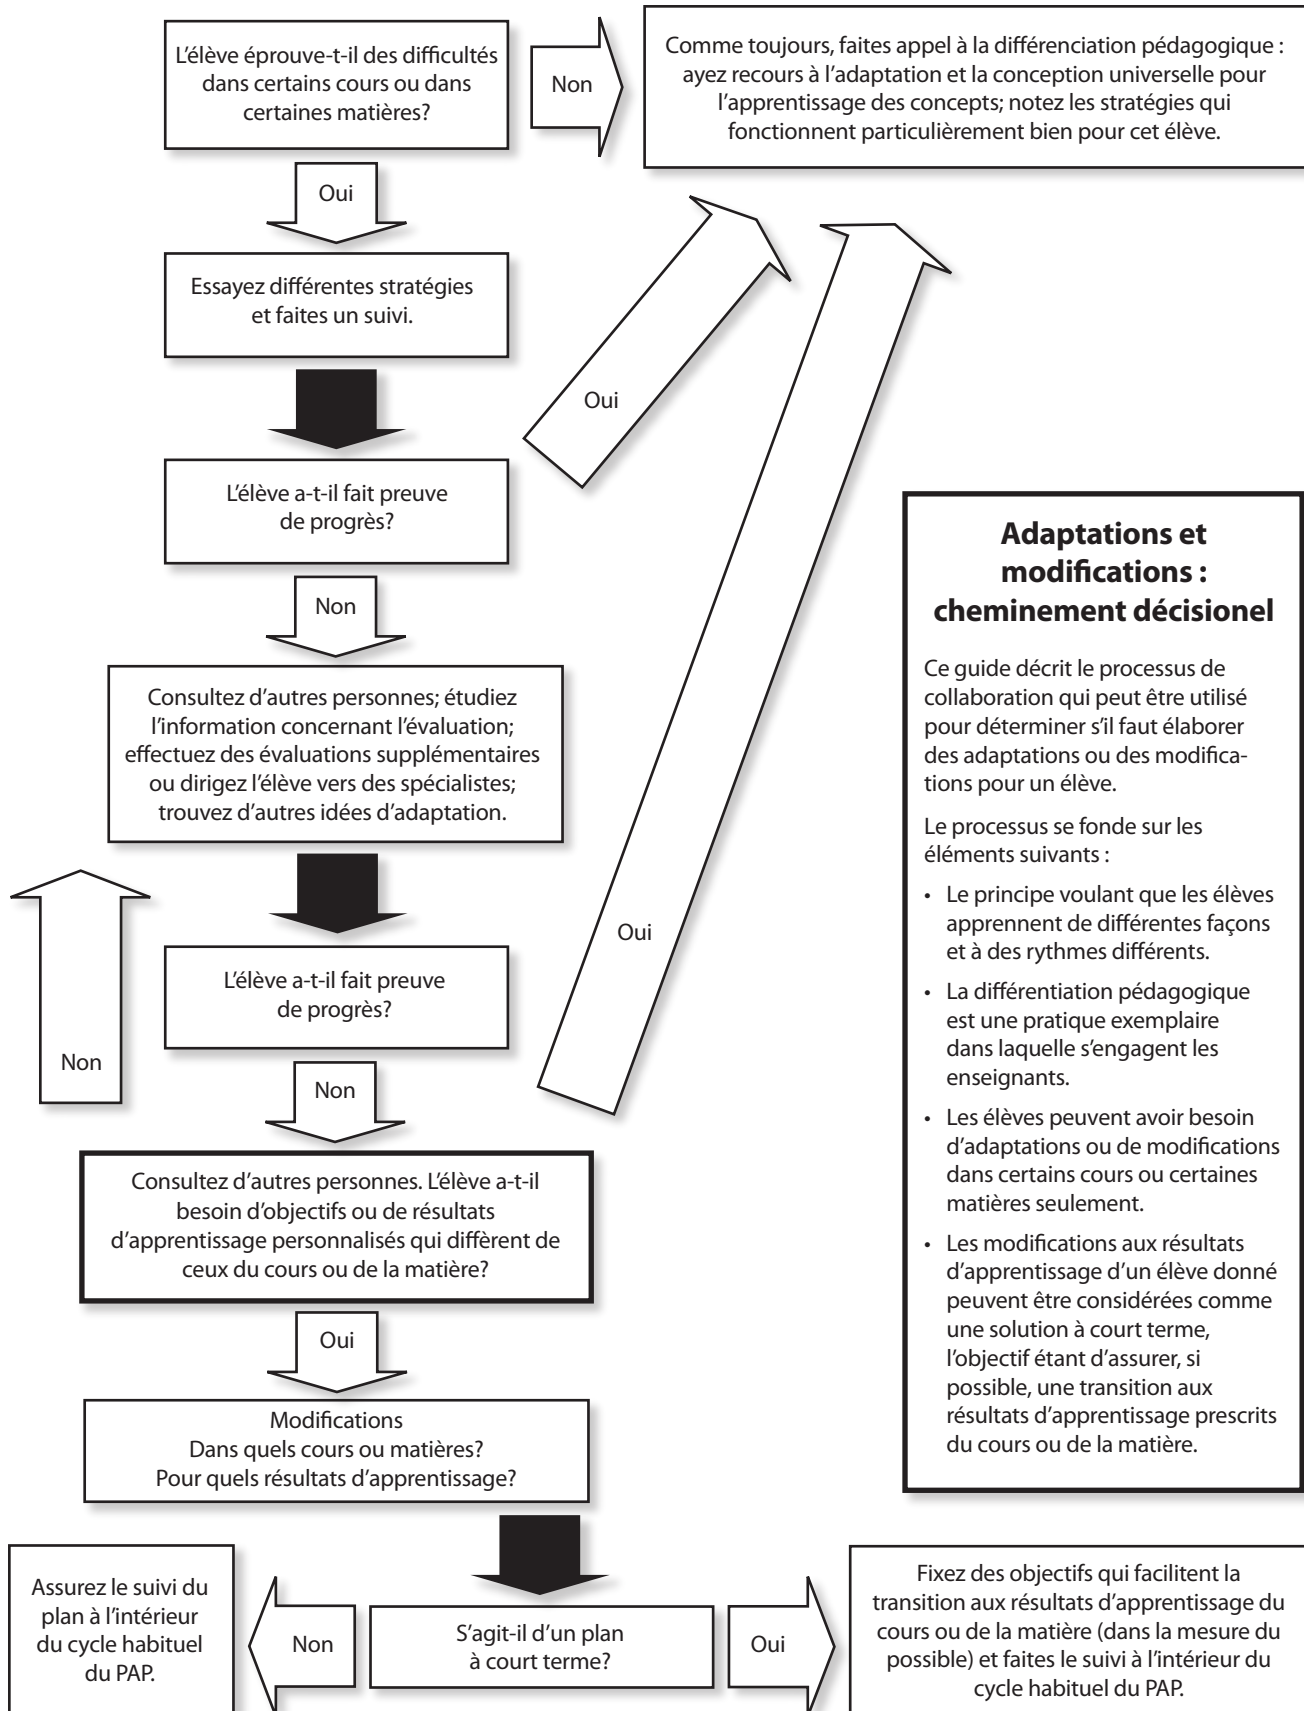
L'élève éprouve-t-il des difficultés dans certains cours ou dans certaines matières?

Non

Comme toujours, faites appel à la différenciation pédagogique : ayez recours à l'adaptation et la conception universelle pour l'apprentissage des concepts; notez les stratégies qui fonctionnent particulièrement bien pour cet élève.

Oui

Essayez différentes stratégies et faites un suivi.

Oui

L'élève a-t-il fait preuve de progrès?

Non

Consultez d'autres personnes; étudiez l'information concernant l'évaluation; effectuez des évaluations supplémentaires ou dirigez l'élève vers des spécialistes; trouvez d'autres idées d'adaptation.

Oui

L'élève a-t-il fait preuve de progrès?

Non

Non

Consultez d'autres personnes. L'élève a-t-il besoin d'objectifs ou de résultats d'apprentissage personnalisés qui diffèrent de ceux du cours ou de la matière?

Oui

Modifications
Dans quels cours ou matières?
Pour quels résultats d'apprentissage?

Assurez le suivi du plan à l'intérieur du cycle habituel du PAP.

Non

S'agit-il d'un plan à court terme?

Oui

Fixez des objectifs qui facilitent la transition aux résultats d'apprentissage du cours ou de la matière (dans la mesure du possible) et faites le suivi à l'intérieur du cycle habituel du PAP.

**Adaptations et modifications : cheminement décisionel**

Ce guide décrit le processus de collaboration qui peut être utilisé pour déterminer s'il faut élaborer des adaptations ou des modifications pour un élève.

Le processus se fonde sur les éléments suivants :

• Le principe voulant que les élèves apprennent de différentes façons et à des rythmes différents.

• La différentiation pédagogique est une pratique exemplaire dans laquelle s'engagent les enseignants.

• Les élèves peuvent avoir besoin d'adaptations ou de modifications dans certains cours ou certaines matières seulement.

• Les modifications aux résultats d'apprentissage d'un élève donné peuvent être considérées comme une solution à court terme, l'objectif étant d'assurer, si possible, une transition aux résultats d'apprentissage prescrits du cours ou de la matière.